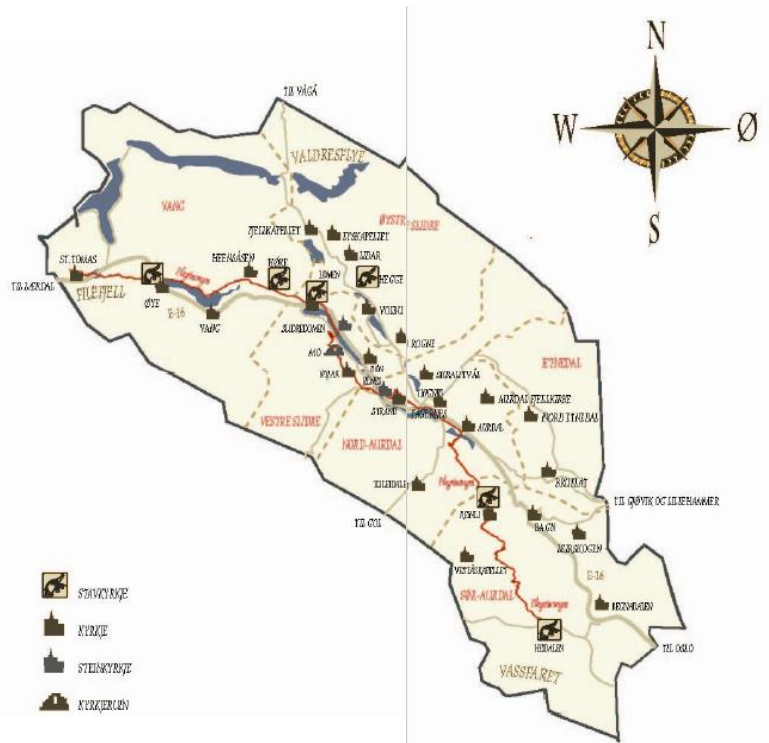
N
W
Ø
S

TIL VÅGÅ
VALDRESFLYE
VANG
ØYSTRE SLIDRE
FJELLKAPELLET
SYNKAPELLET
LIDAR
ST. TOMAS
HEEMÅSEN
HØRE
HEGGE
TIL LÆRDAL
FILEFJELL
ØYE
E-16
VANG
LOMEN
SLIDREDOMEN
VOLBU
ROGNE
MO
ETNEDAL
ROGNE
SKRAUTVÅL
AURDAL FJELLKIRKE
RYSTAD
LEIRA
FAGERNES
NORD ETNEDAL
VESTRE SLIDRE
NORD-AURDAL
SVENES
AURDAL
TORPE
KVITHAMAR
TIL GJØVIK OG LILLEHAMMER
TIL GOL
BAGN
BEGNADALEN
STAVKYRKJE
KYRKJE
VESTÅS KAPELLET
STEINKYRKJE
SØR-AURDAL
E-16
KYRKJERUIN
HEDALEN
REINLI
TIL OSLO
VASSFARET